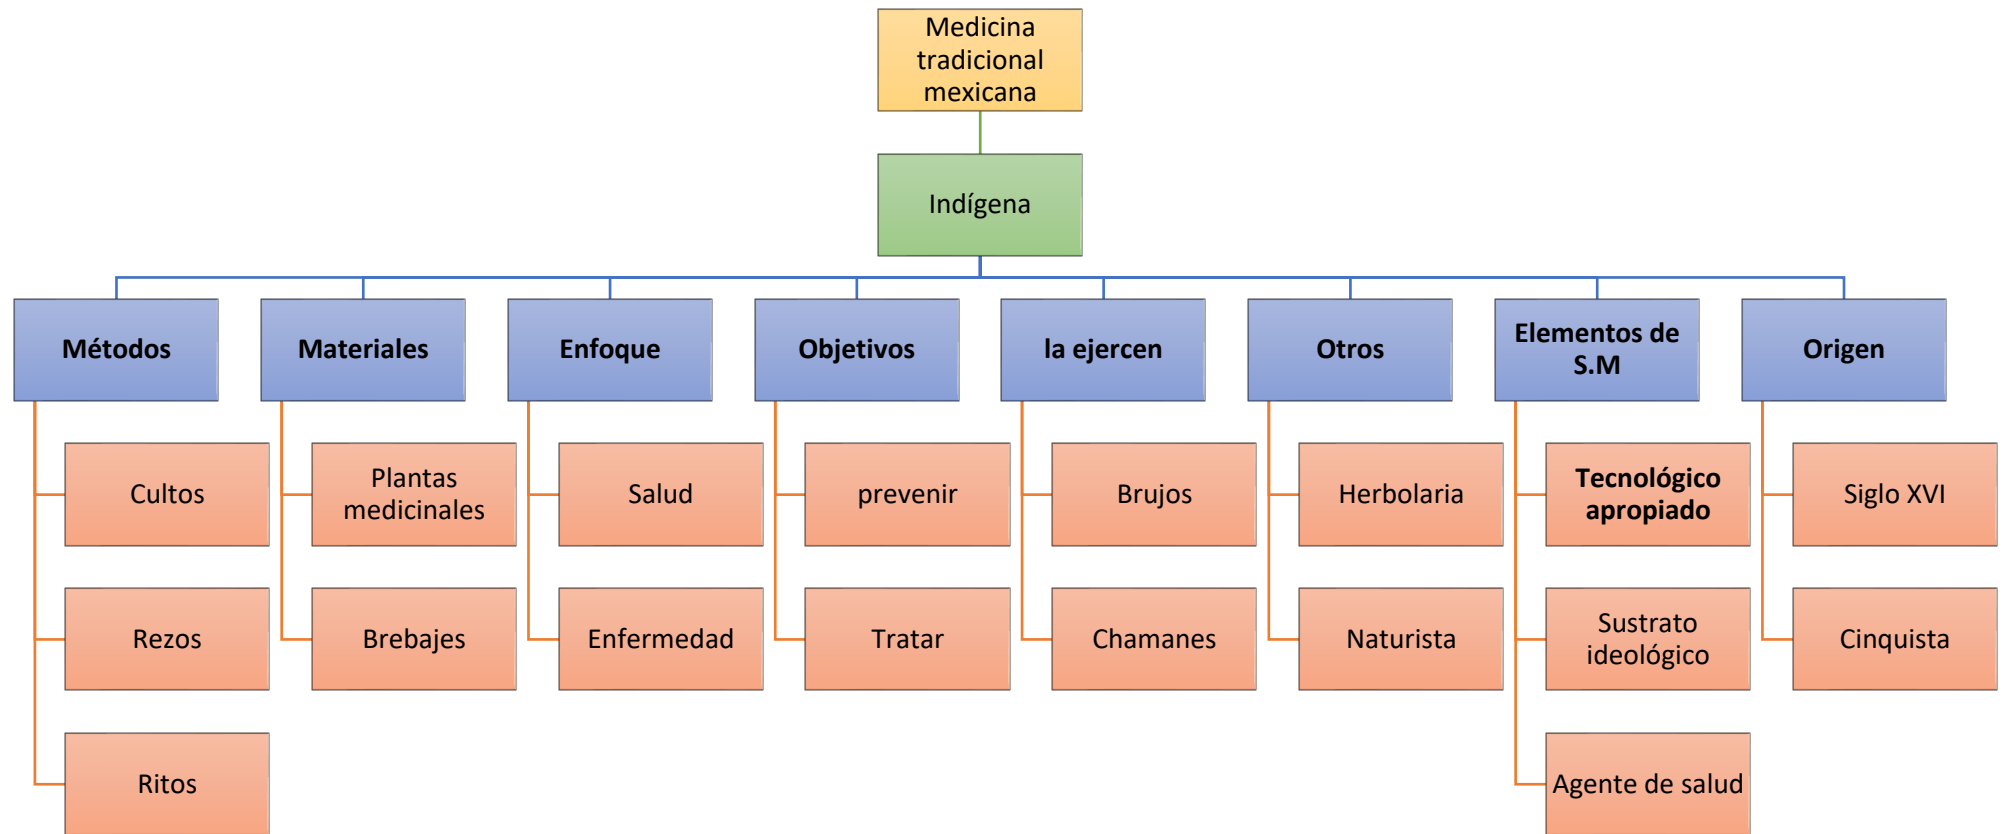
Medicina tradicional mexicana

Indígena

Métodos

Cultos

Rezos

Ritos

Materiales

Plantas medicinales

Brebajes

Enfoque

Salud

Enfermedad

Objetivos

prevenir

Tratar

la ejercen

Brujos

Chamanes

Otros

Herbolaria

Naturista

Elementos de S.M

Tecnológico apropiado

Sustrato ideológico

Agente de salud

Origen

Siglo XVI

Cinquista